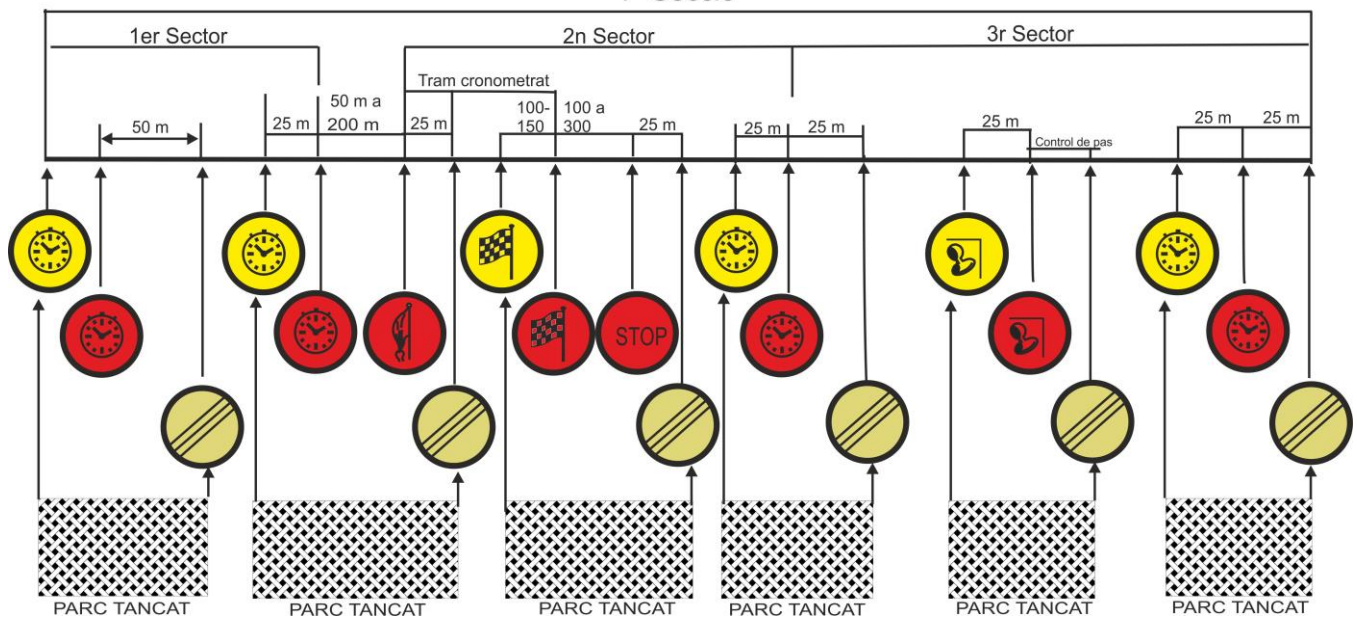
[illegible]

1er Sector

2n Sector

3r Sector

Tram cronometrat

50 m

25 m

50 m a 200 m

25 m

100-150

100 a 300

25 m

25 m

25 m

25 m

Control de pas

25 m

25 m

STOP

PARC TANCAT

PARC TANCAT

PARC TANCAT

PARC TANCAT

PARC TANCAT

PARC TANCAT